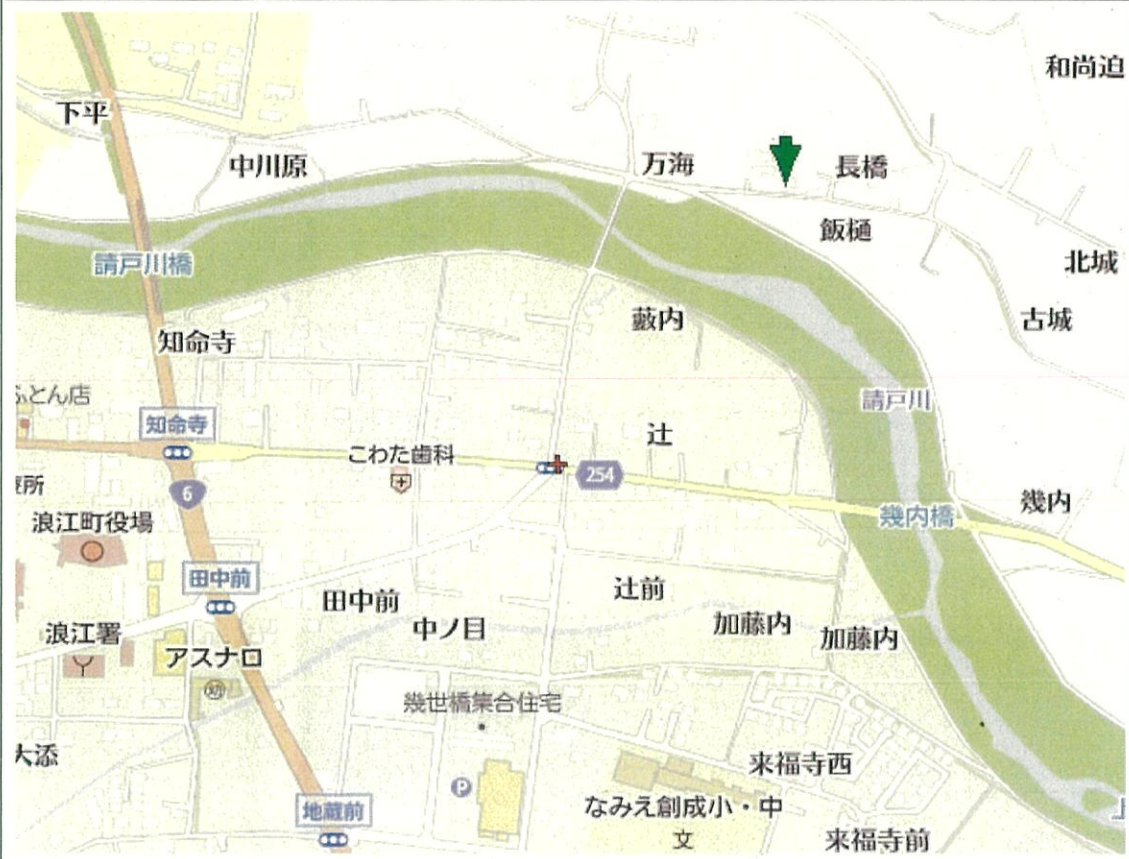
和尚迫
下平
中川原
万海
長橋
飯樋
請戸川橋
北城
古城
薮内
知命寺
ふとん店
請戸川
知命寺
辻
こわた歯科
254
場所
6
幾内
浪江町役場
幾内橋
田中前
辻前
田中前
中ノ目
加藤内
加藤内
浪江署
アスナロ
幾世橋集合住宅
大添
来福寺西
地蔵前
なみえ創成小・中
文
来福寺前